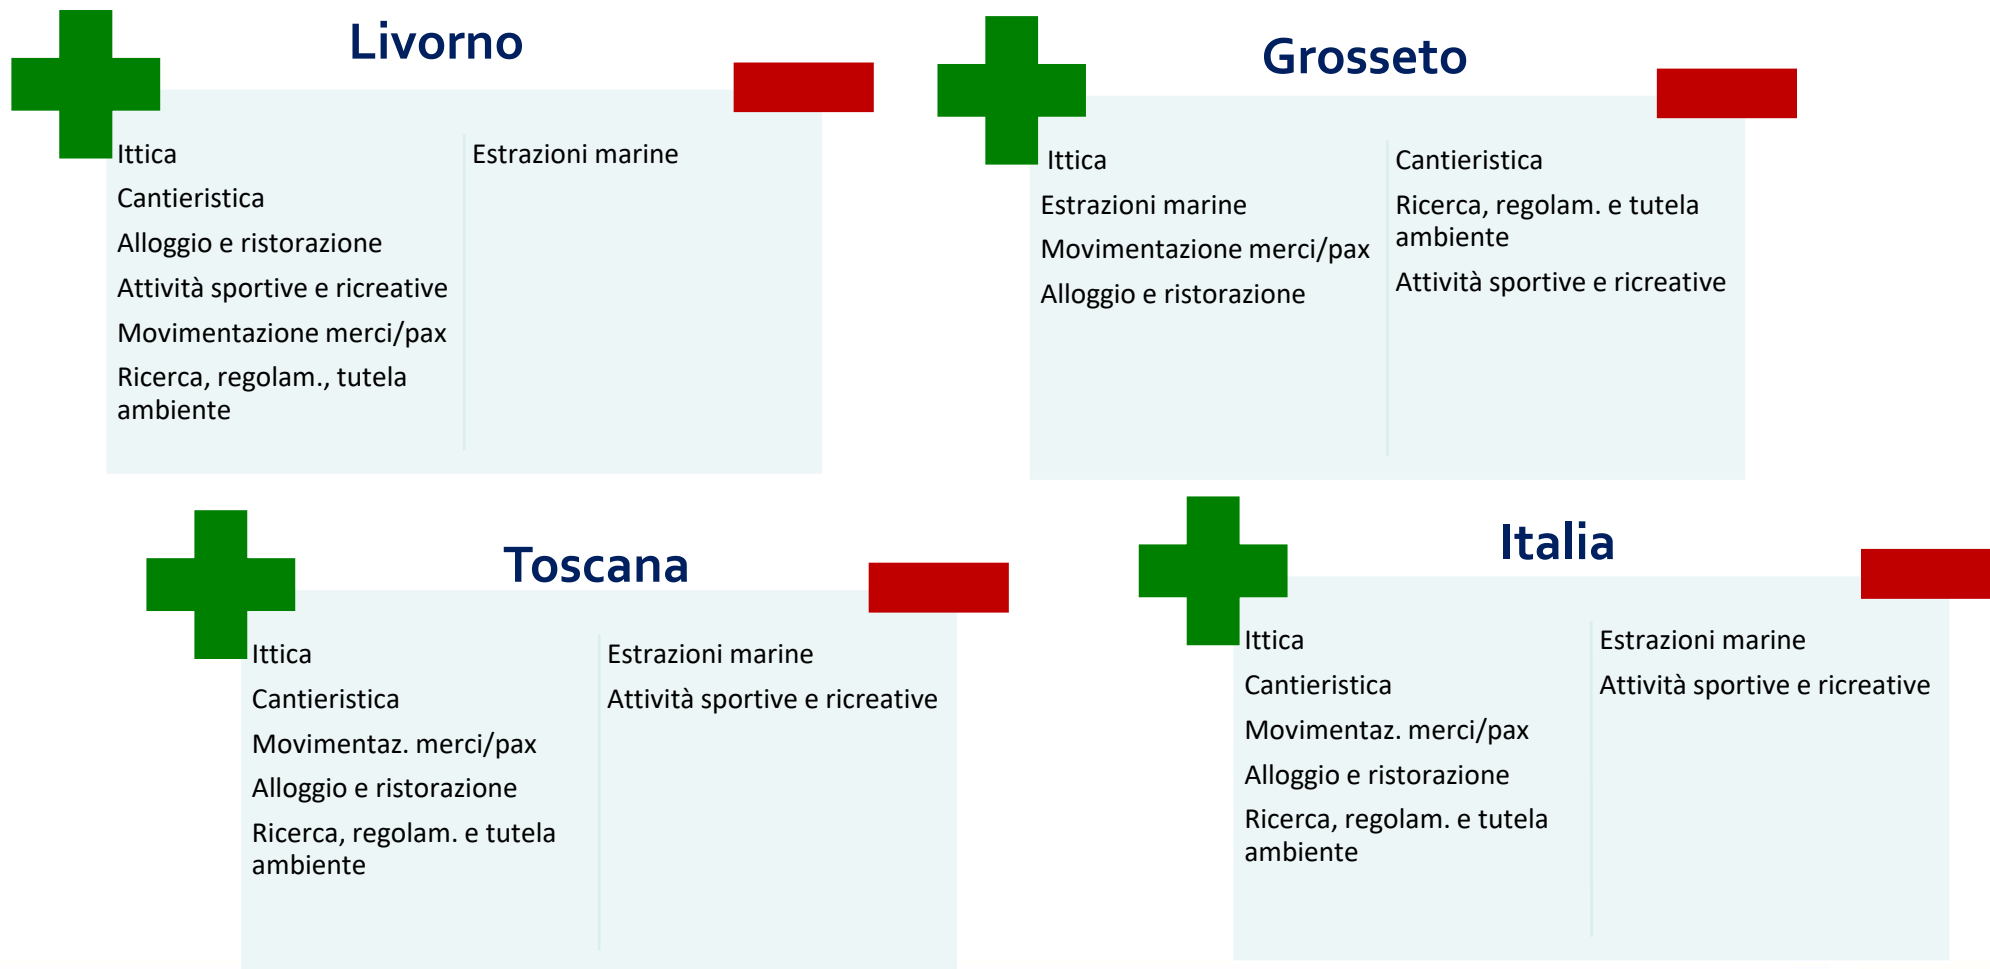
Livorno

Ittica
Cantieristica
Alloggio e ristorazione
Attività sportive e ricreative
Movimentazione merci/pax
Ricerca, regolam., tutela ambiente

Estrazioni marine

Grosseto

Ittica
Estrazioni marine
Movimentazione merci/pax
Alloggio e ristorazione

Cantieristica
Ricerca, regolam. e tutela ambiente
Attività sportive e ricreative

Toscana

Ittica
Cantieristica
Movimentaz. merci/pax
Alloggio e ristorazione
Ricerca, regolam. e tutela ambiente

Estrazioni marine
Attività sportive e ricreative

Italia

Ittica
Cantieristica
Movimentaz. merci/pax
Alloggio e ristorazione
Ricerca, regolam. e tutela ambiente

Estrazioni marine
Attività sportive e ricreative